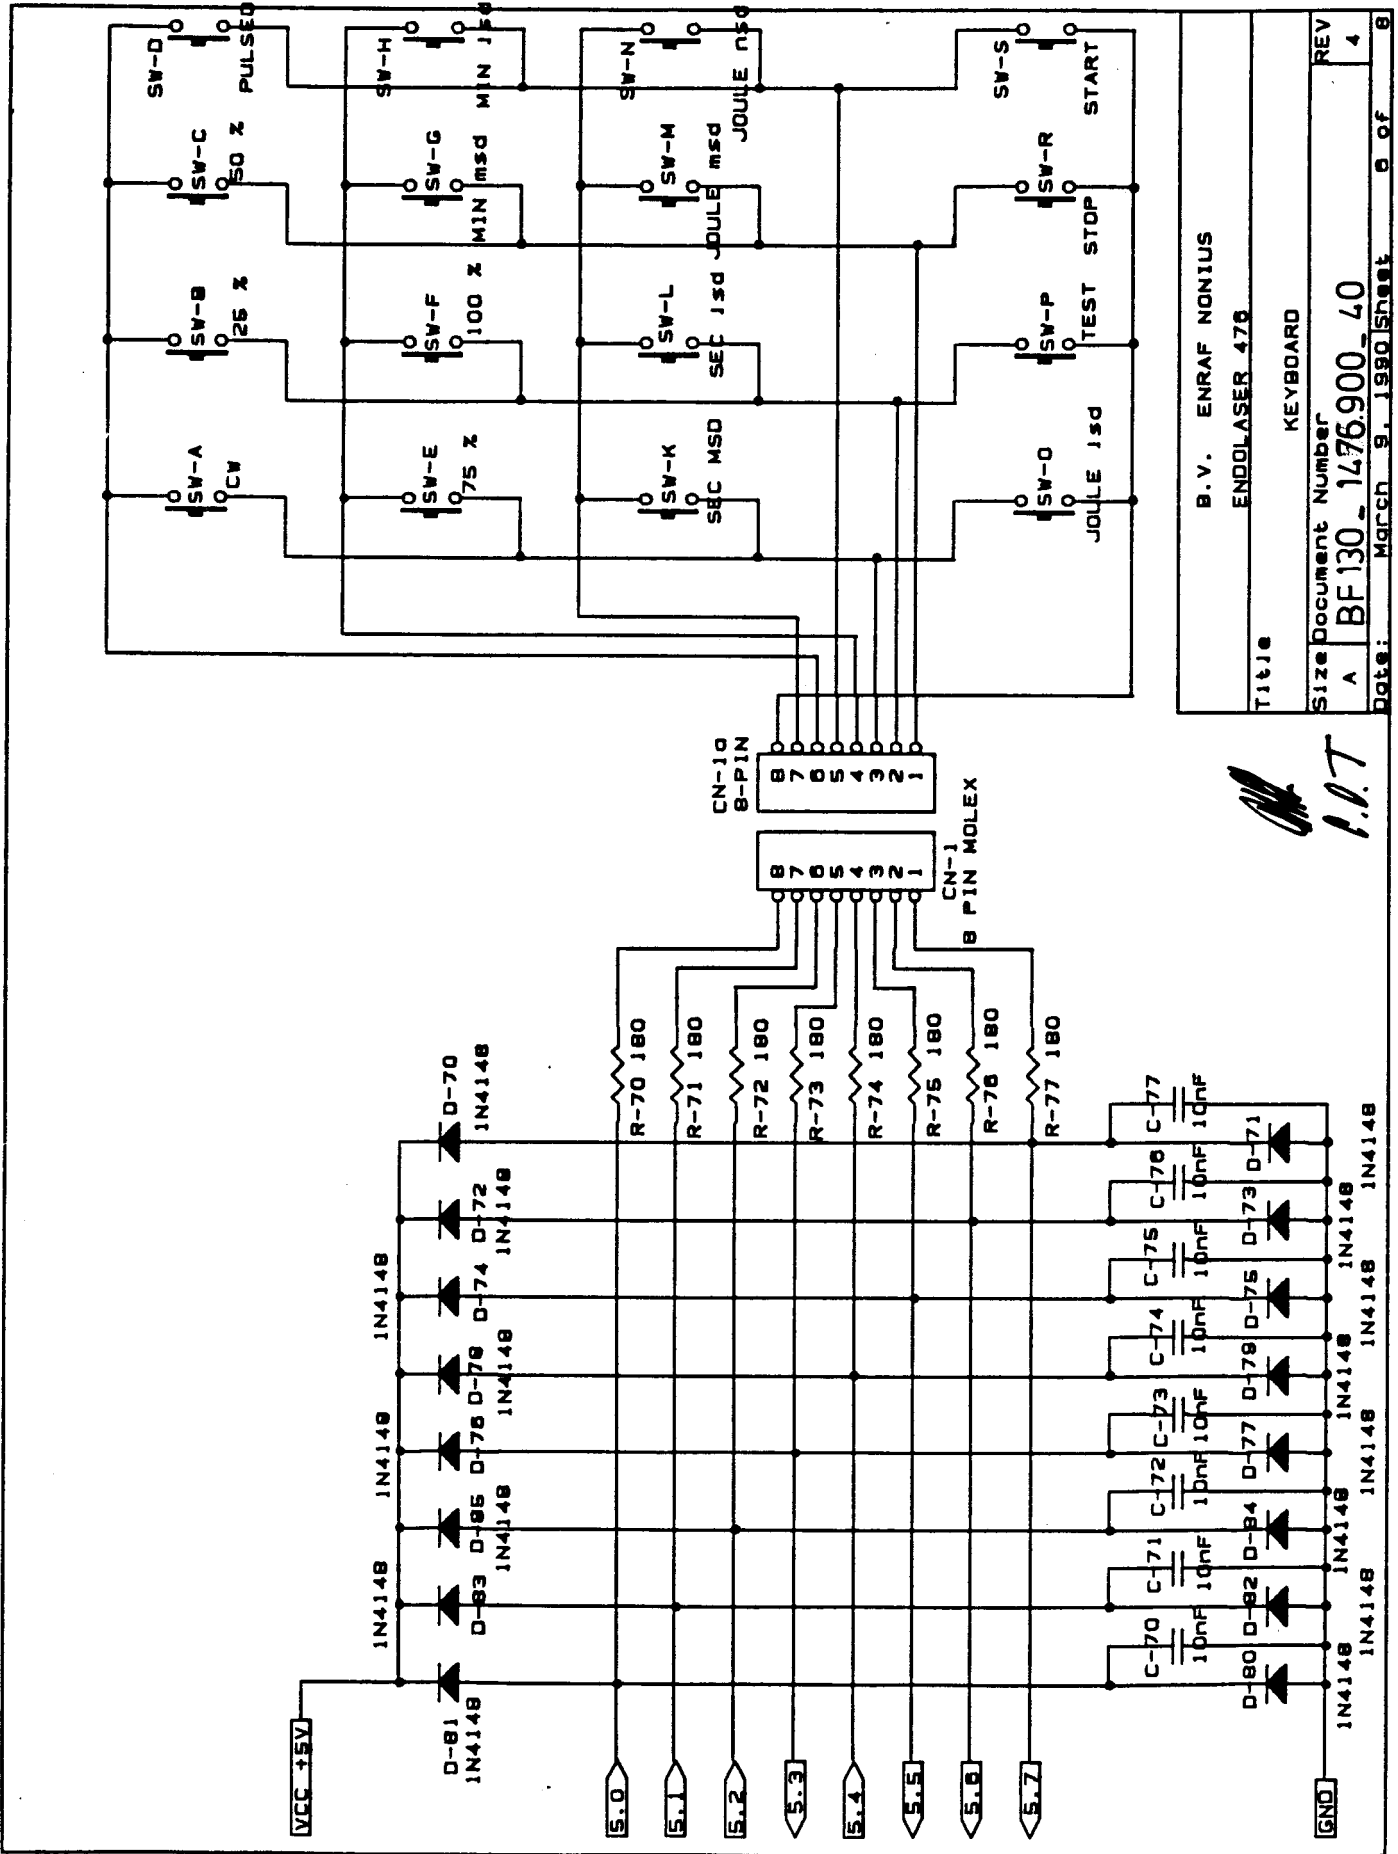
SW-D PULSED
SW-H MIN lsd
SW-N JOULE nsd
SW-S START
SW-C 50 %
SW-G MIN msd
SW-M JOULE msd
SW-R STOP
SW-B 25 %
SW-F 100 %
SW-L SEC lsd
SW-P TEST
SW-A CW
SW-E 75 %
SW-K SEC MSD
SW-O JOULE lsd

B.V. ENRAF NONIUS
ENDOLASER 476
Title
KEYBOARD
Size A
Document Number
BF130_1476900_40
REV 4
Date: March 9, 1990
Sheet 8 of 8

CN-1a
8-PIN
8 7 6 5 4 3 2 1

CN-1
8 PIN MOLEX
8 7 6 5 4 3 2 1

R-70 180
R-71 180
R-72 180
R-73 180
R-74 180
R-75 180
R-76 180
R-77 180

D-70 1N4148
D-72 1N4148
D-74 1N4148
D-78 1N4148
D-76 1N4148
D-86 1N4148
D-83 1N4148
D-81 1N4148

C-77 10nF
C-76 10nF
C-75 10nF
C-74 10nF
C-73 10nF
C-72 10nF
C-71 10nF
C-70 10nF

D-71 1N4148
D-73 1N4148
D-75 1N4148
D-79 1N4148
D-77 1N4148
D-84 1N4148
D-82 1N4148
D-80 1N4148

VCC +5V
5.0
5.1
5.2
5.3
5.4
5.5
5.6
5.7
GND